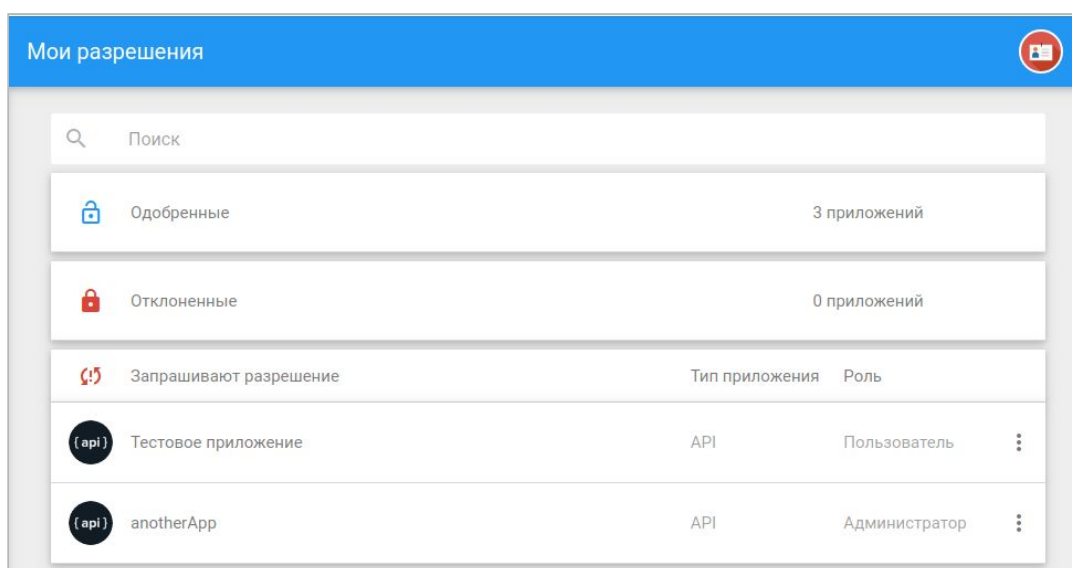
Мои разрешения

Поиск

Одобренные 3 приложений

Отклоненные 0 приложений

| | Запрашивают разрешение | Тип приложения | Роль |
|---|---|---|---|
| {api} | Тестовое приложение | API | Пользователь |
| {api} | anotherApp | API | Администратор |